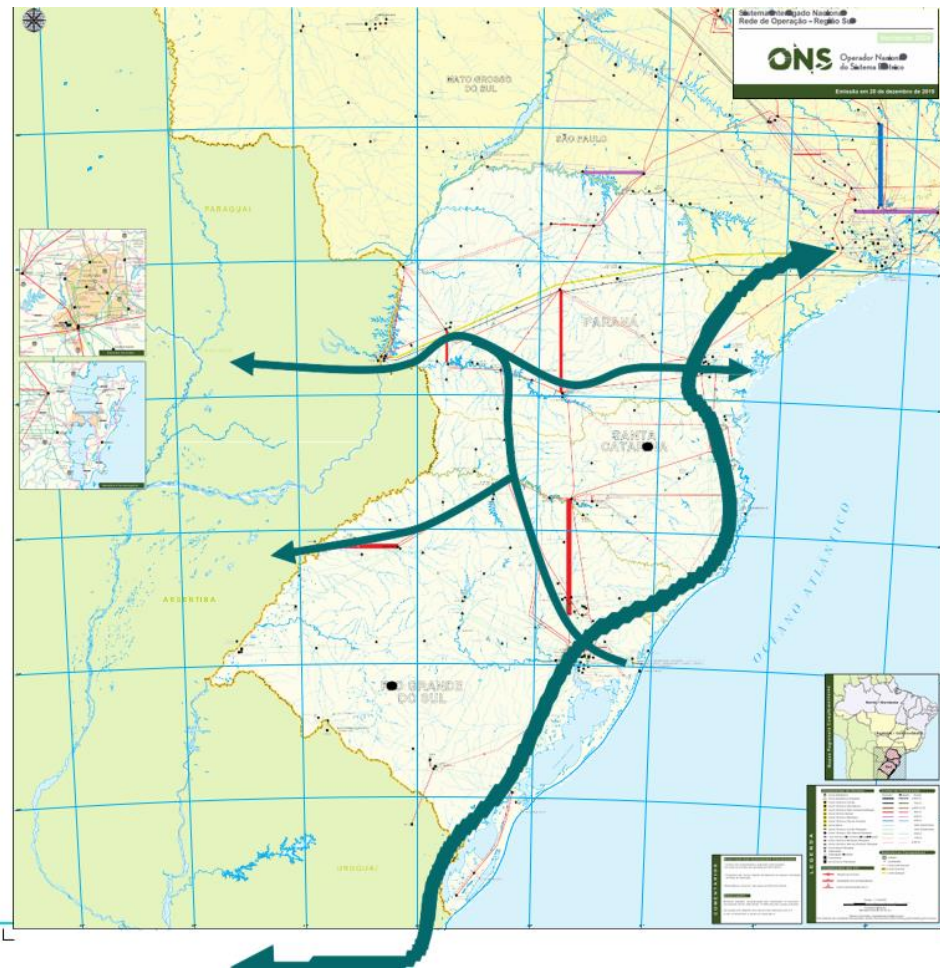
Sistema Interligado Nacional
Rede de Operação – Região Sul

ONS Operador Nacional do Sistema Elétrico

Emissão em 20 de dezembro de 2019

MATO GROSSO DO SUL

SÃO PAULO

PARAGUAI

PARANÁ

SANTA CATARINA

ARGENTINA

RIO GRANDE DO SUL

OCEANO ATLÂNTICO

URUGUAI

LEGENDA